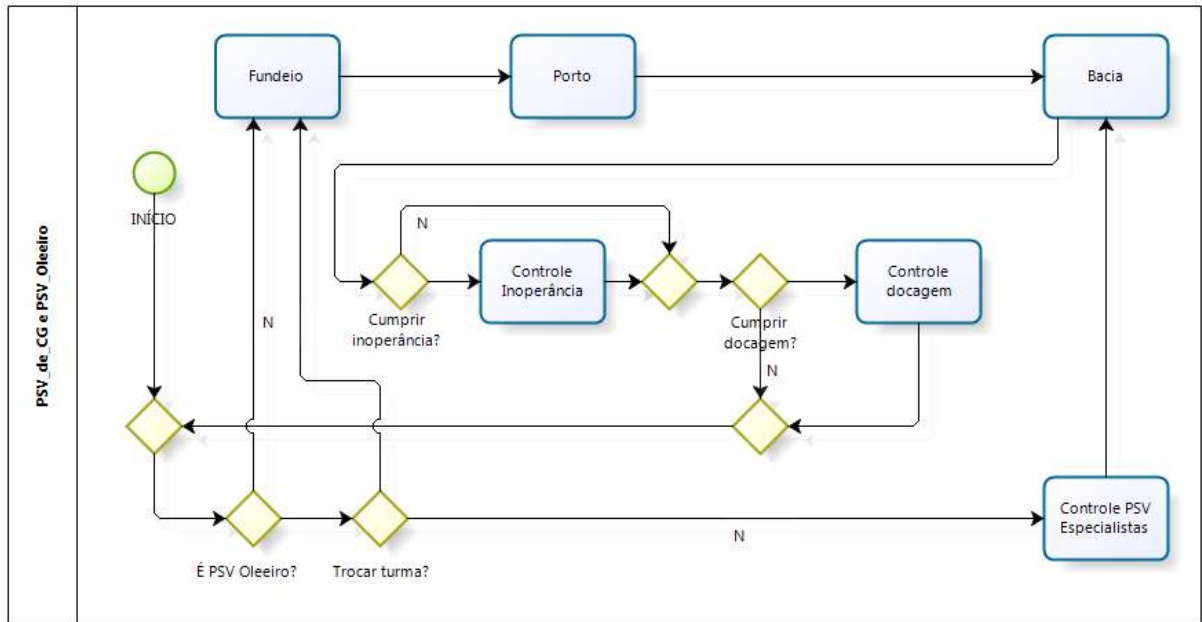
PSV_de_CG e PSV_Oleeiro

Fundeio

Porto

Bacia

INÍCIO

N

Controle Inoperância

Controle docagem

Cumprir inoperância?

Cumprir docagem?

N

N

É PSV Oleeiro?

Trocar turma?

N

Controle PSV Especialistas